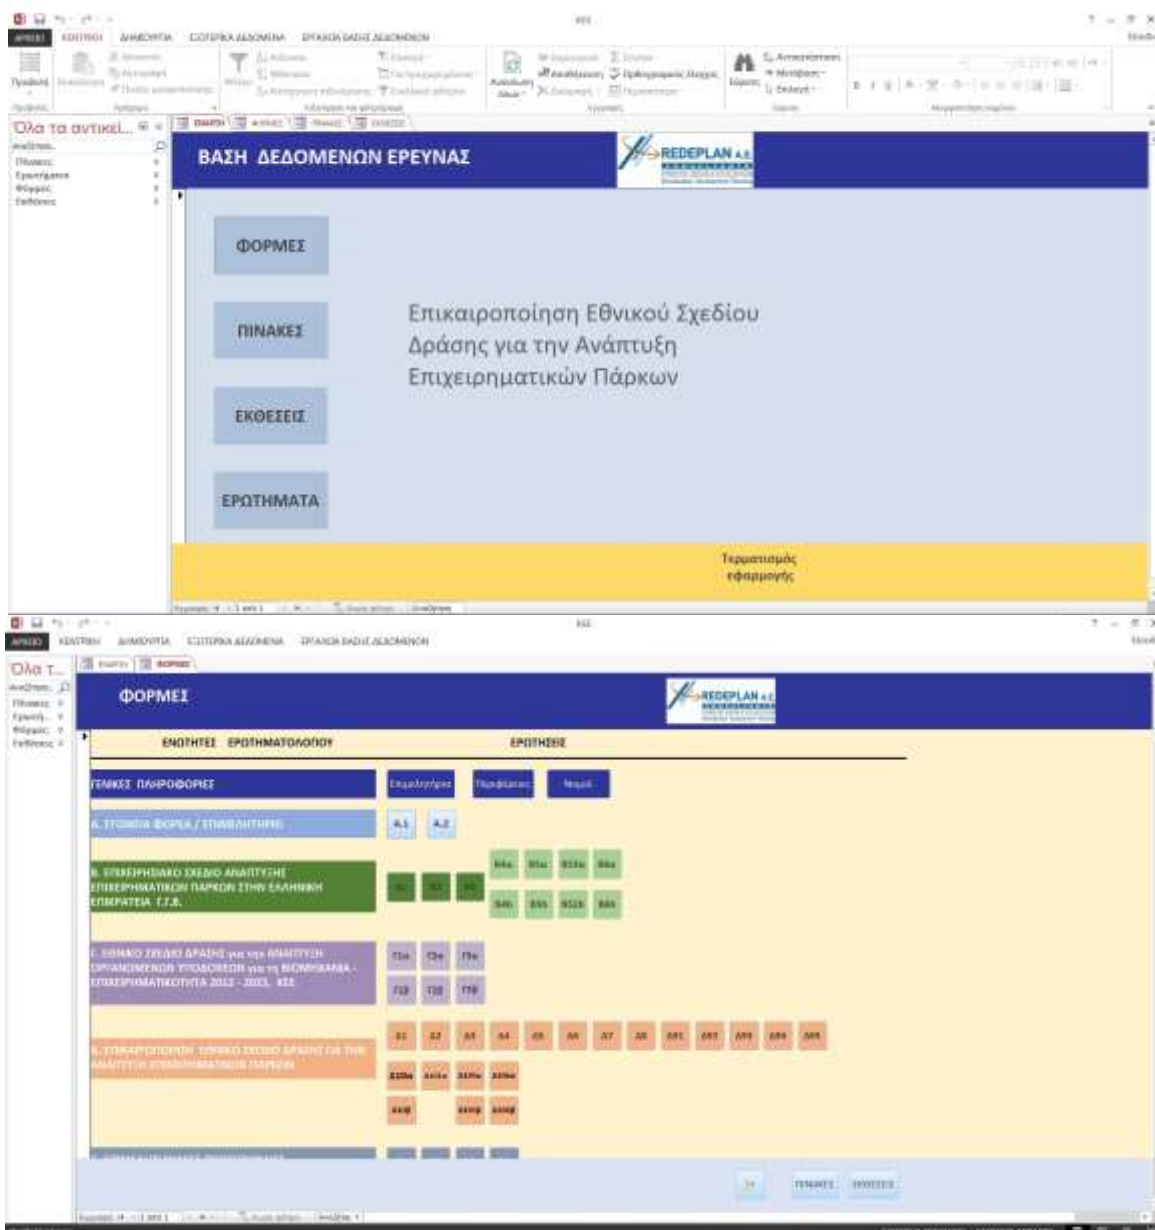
ΑΡΧΕΙΟ ΚΕΝΤΡΙΚΗ ΔΗΜΙΟΥΡΓΙΑ ΕΞΩΤΕΡΙΚΑ ΔΕΔΟΜΕΝΑ ΕΡΓΑΛΕΙΑ ΒΑΣΗΣ ΔΕΔΟΜΕΝΩΝ

Όλα τα αντικεί...
Πίνακες
Ερωτήματα
Φόρμες
Εκθέσεις

ΒΑΣΗ ΔΕΔΟΜΕΝΩΝ ΕΡΕΥΝΑΣ

REDEPLAN A.E.

ΦΟΡΜΕΣ

ΠΙΝΑΚΕΣ

ΕΚΘΕΣΕΙΣ

ΕΡΩΤΗΜΑΤΑ

Επικαιροποίηση Εθνικού Σχεδίου Δράσης για την Ανάπτυξη Επιχειρηματικών Πάρκων

Τερματισμός εφαρμογής

ΑΡΧΕΙΟ ΚΕΝΤΡΙΚΗ ΔΗΜΙΟΥΡΓΙΑ ΕΞΩΤΕΡΙΚΑ ΔΕΔΟΜΕΝΑ ΕΡΓΑΛΕΙΑ ΒΑΣΗΣ ΔΕΔΟΜΕΝΩΝ

Όλα τ...
Πίνακες
Ερωτή...
Φόρμες
Εκθέσεις

ΦΟΡΜΕΣ

REDEPLAN A.E.

ΕΝΟΤΗΤΕΣ ΕΡΩΤΗΜΑΤΟΛΟΓΙΟΥ

ΕΡΩΤΗΣΕΙΣ

ΓΕΝΙΚΕΣ ΠΛΗΡΟΦΟΡΙΕΣ

Επιμελητήρια

Περιφέρειες

Νομοί

Α. ΣΤΟΙΧΕΙΑ ΦΟΡΕΑ / ΕΠΙΜΕΛΗΤΗΡΙΟ

A.1

A.2

Β. ΕΠΙΧΕΙΡΗΣΙΑΚΟ ΣΧΕΔΙΟ ΑΝΑΠΤΥΞΗΣ ΕΠΙΧΕΙΡΗΜΑΤΙΚΩΝ ΠΑΡΚΩΝ ΣΤΗΝ ΕΛΛΗΝΙΚΗ ΕΠΙΚΡΑΤΕΙΑ Τ.Σ.Β.

Β1 Β2 Β3

Β4α Β5α Β11α Β6α

Β4β Β5β Β11β Β6β

Γ. ΕΘΝΙΚΟ ΣΧΕΔΙΟ ΔΡΑΣΗΣ για την ΑΝΑΠΤΥΞΗ ΟΡΓΑΝΩΜΕΝΩΝ ΥΠΟΔΟΧΩΝ για τη ΒΙΟΜΗΧΑΝΙΑ - ΕΠΙΧΕΙΡΗΜΑΤΙΚΟΤΗΤΑ 2012 - 2015, ΚΕΣ

Γ1α Γ2α Γ5α

Γ1β Γ2β Γ5β

Δ. ΕΠΙΚΑΙΡΟΠΟΙΗΣΗ ΕΘΝΙΚΟ ΣΧΕΔΙΟ ΔΡΑΣΗΣ ΓΙΑ ΤΗΝ ΑΝΑΠΤΥΞΗ ΕΠΙΧΕΙΡΗΜΑΤΙΚΩΝ ΠΑΡΚΩΝ

Δ1 Δ2 Δ3 Δ4 Δ5 Δ6 Δ7 Δ8 Δ9 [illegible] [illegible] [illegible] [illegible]

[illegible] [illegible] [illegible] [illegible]

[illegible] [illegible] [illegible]

ΠΙΝΑΚΕΣ ΕΚΘΕΣΕΙΣ